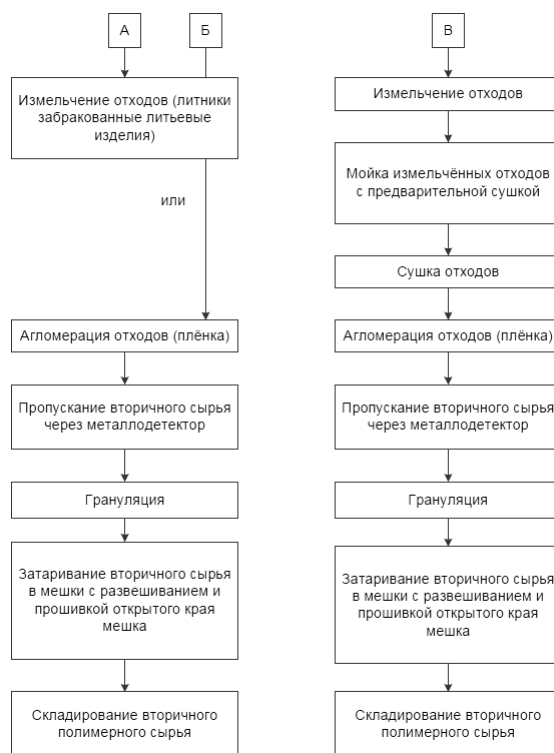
А

Б

Измельчение отходов (литники забракованные литьевые изделия)

или

Агломерация отходов (плёнка)

Пропускание вторичного сырья через металлодетектор

Грануляция

Затаривание вторичного сырья в мешки с развешиванием и прошивкой открытого края мешка

Складирование вторичного полимерного сырья

В

Измельчение отходов

Мойка измельчённых отходов с предварительной сушкой

Сушка отходов

Агломерация отходов (плёнка)

Пропускание вторичного сырья через металлодетектор

Грануляция

Затаривание вторичного сырья в мешки с развешиванием и прошивкой открытого края мешка

Складирование вторичного полимерного сырья